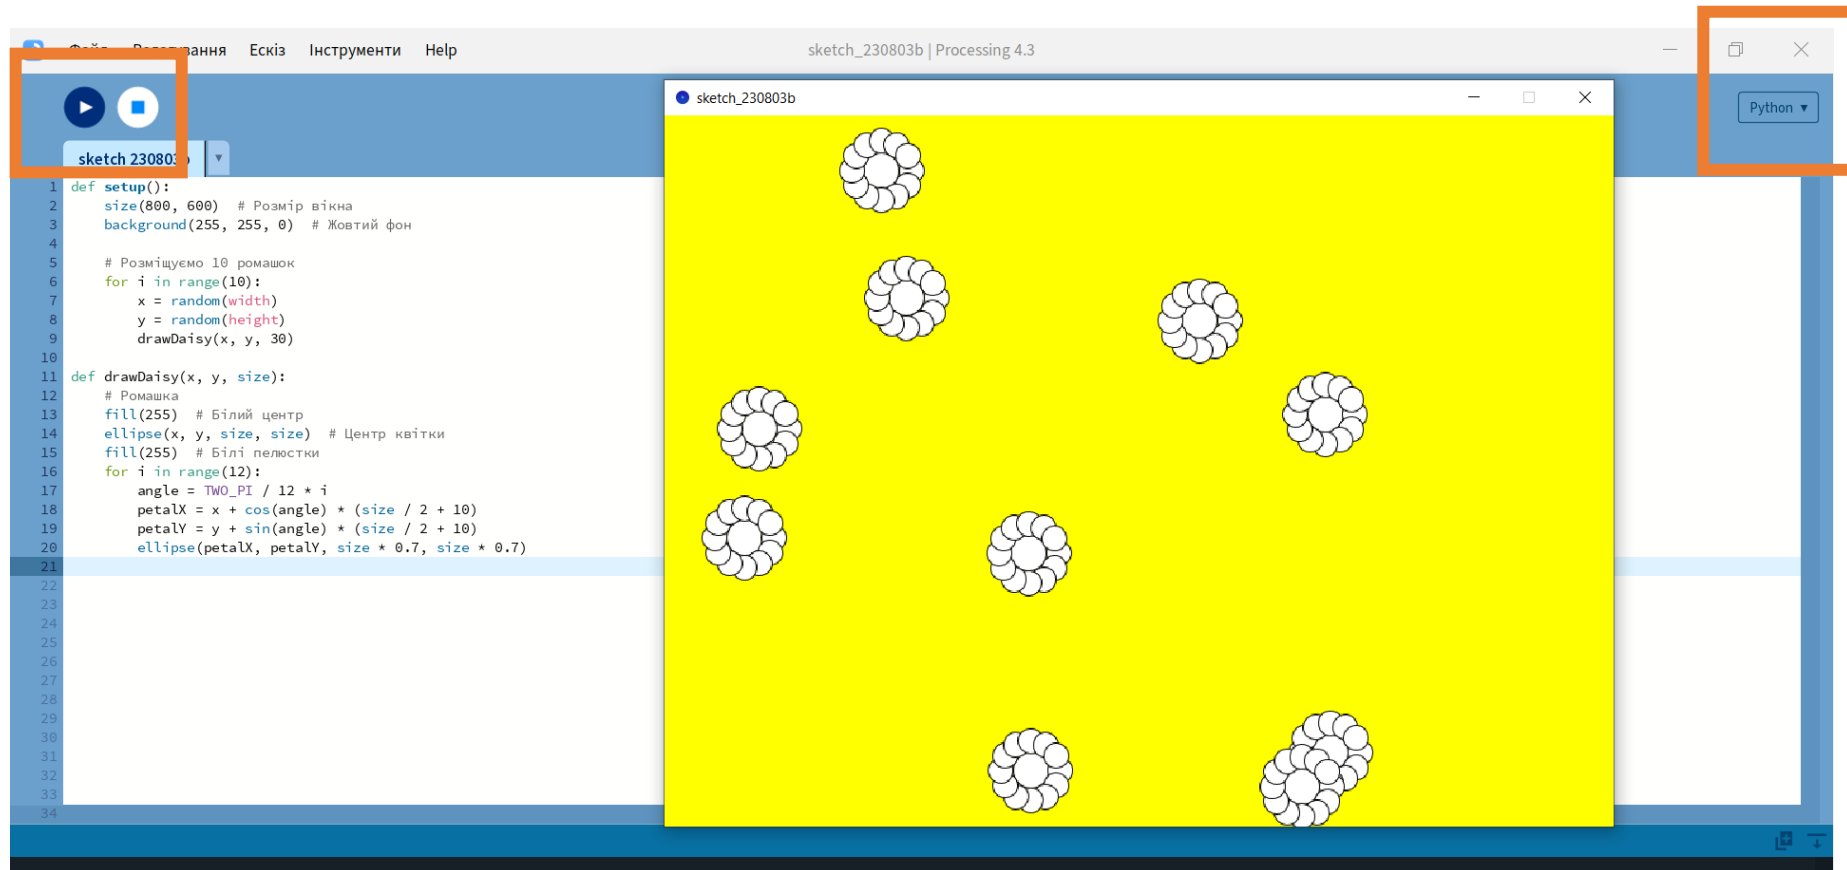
Файл Редагування Ескіз Інструменти Help

sketch_230803b | Processing 4.3

sketch 23080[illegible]

Python ▾

sketch_230803b

1 def setup():
2     size(800, 600)  # Розмір вікна
3     background(255, 255, 0)  # Жовтий фон
4
5     # Розміщуємо 10 ромашок
6     for i in range(10):
7         x = random(width)
8         y = random(height)
9         drawDaisy(x, y, 30)
10
11 def drawDaisy(x, y, size):
12     # Ромашка
13     fill(255)  # Білий центр
14     ellipse(x, y, size, size)  # Центр квітки
15     fill(255)  # Білі пелюстки
16     for i in range(12):
17         angle = TWO_PI / 12 * i
18         petalX = x + cos(angle) * (size / 2 + 10)
19         petalY = y + sin(angle) * (size / 2 + 10)
20         ellipse(petalX, petalY, size * 0.7, size * 0.7)
21
22
23
24
25
26
27
28
29
30
31
32
33
34